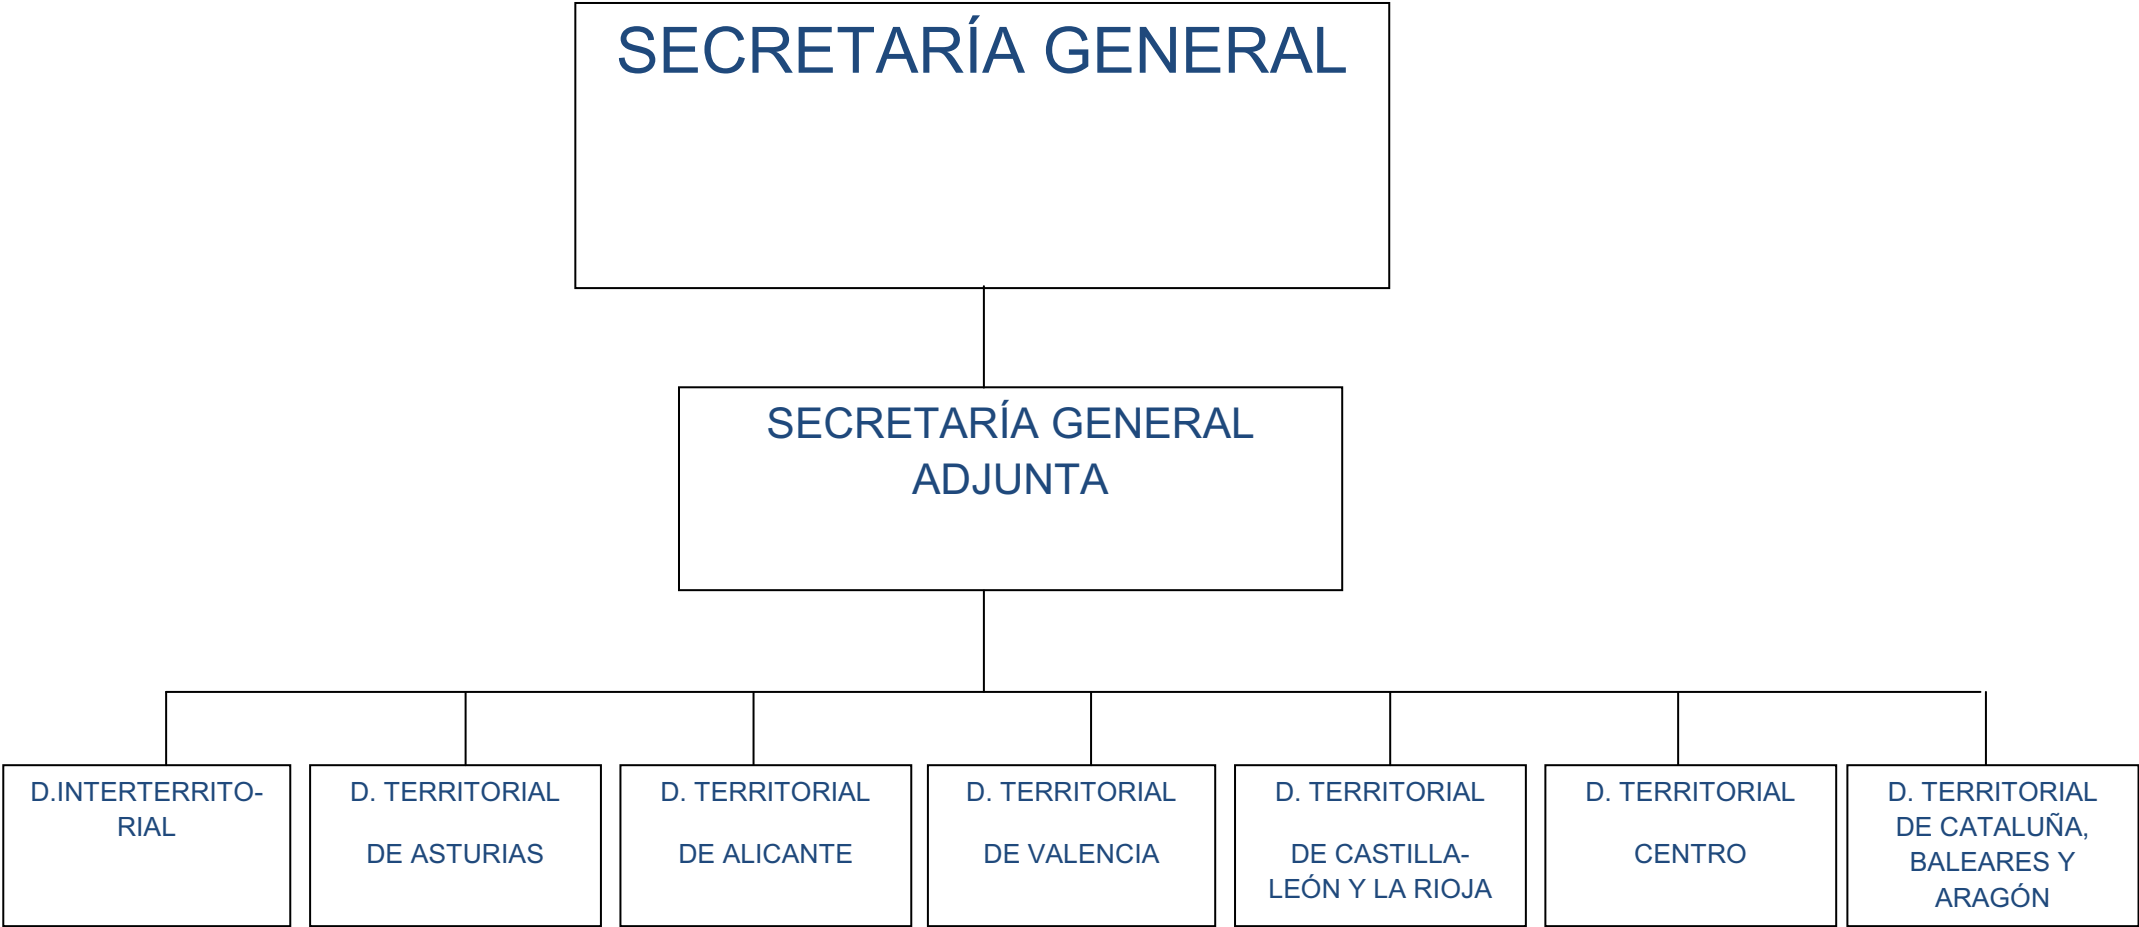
SECRETARÍA GENERAL

SECRETARÍA GENERAL ADJUNTA

D.INTERTERRITORIAL

D. TERRITORIAL

DE ASTURIAS

D. TERRITORIAL

DE ALICANTE

D. TERRITORIAL

DE VALENCIA

D. TERRITORIAL

DE CASTILLA-LEÓN Y LA RIOJA

D. TERRITORIAL

CENTRO

D. TERRITORIAL DE CATALUÑA, BALEARES Y ARAGÓN